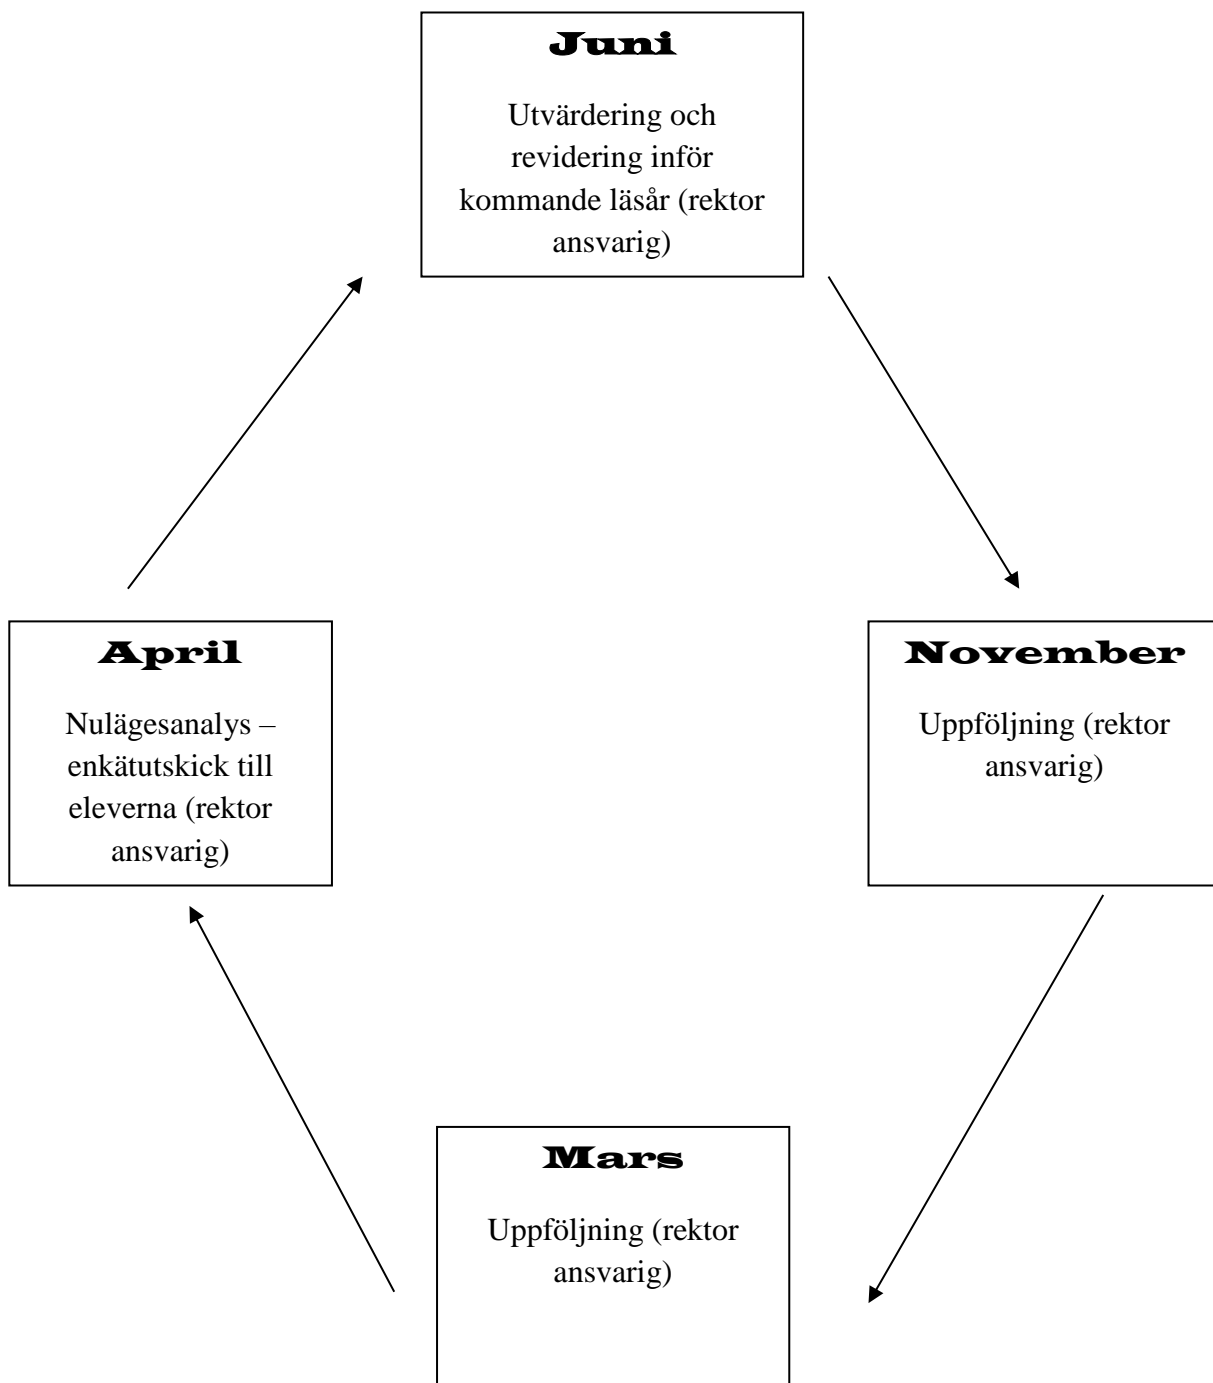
Juni

Utvärdering och revidering inför kommande läsår (rektor ansvarig)

November

Uppföljning (rektor ansvarig)

Mars

Uppföljning (rektor ansvarig)

April

Nulägesanalys – enkätutskick till eleverna (rektor ansvarig)